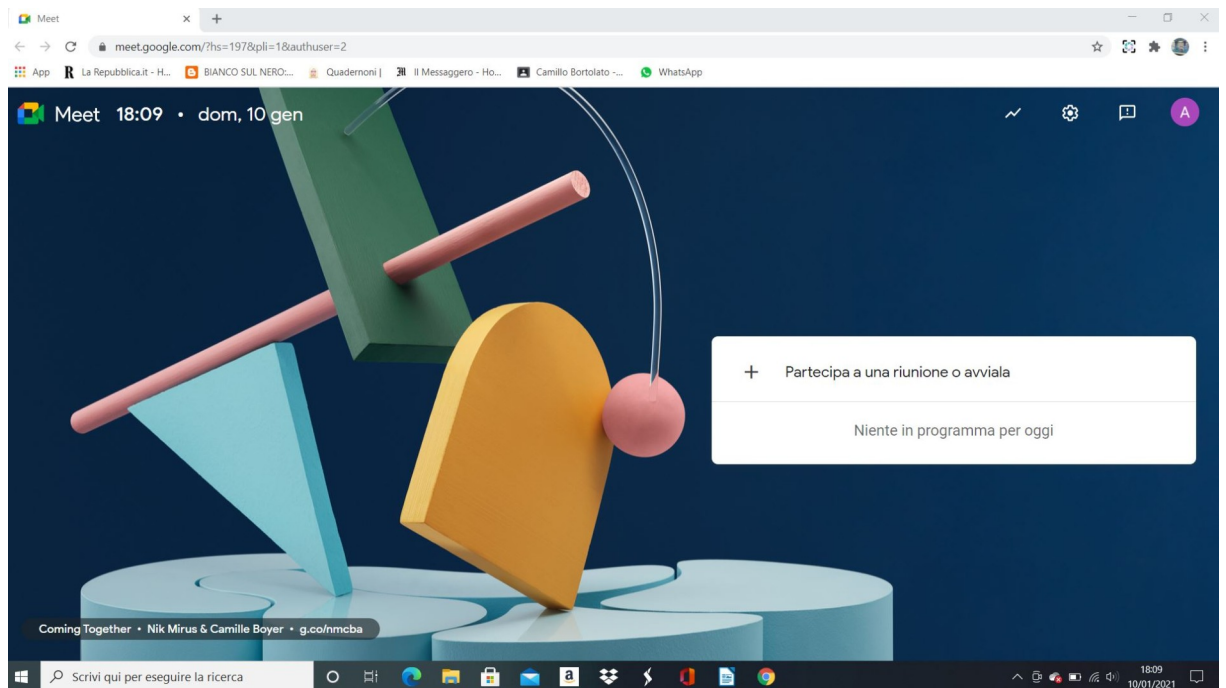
Meet
meet.google.com/?hs=197&pli=1&authuser=2
App
La Repubblica.it - H...
BIANCO SUL NERO:...
Quadernoni |
Il Messaggero - Ho...
Camillo Bortolato -...
WhatsApp

Meet 18:09 • dom, 10 gen

A

+ Partecipa a una riunione o avviala

Niente in programma per oggi

Coming Together • Nik Mirus & Camille Boyer • g.co/nmcba

Scrivi qui per eseguire la ricerca

18:09
10/01/2021